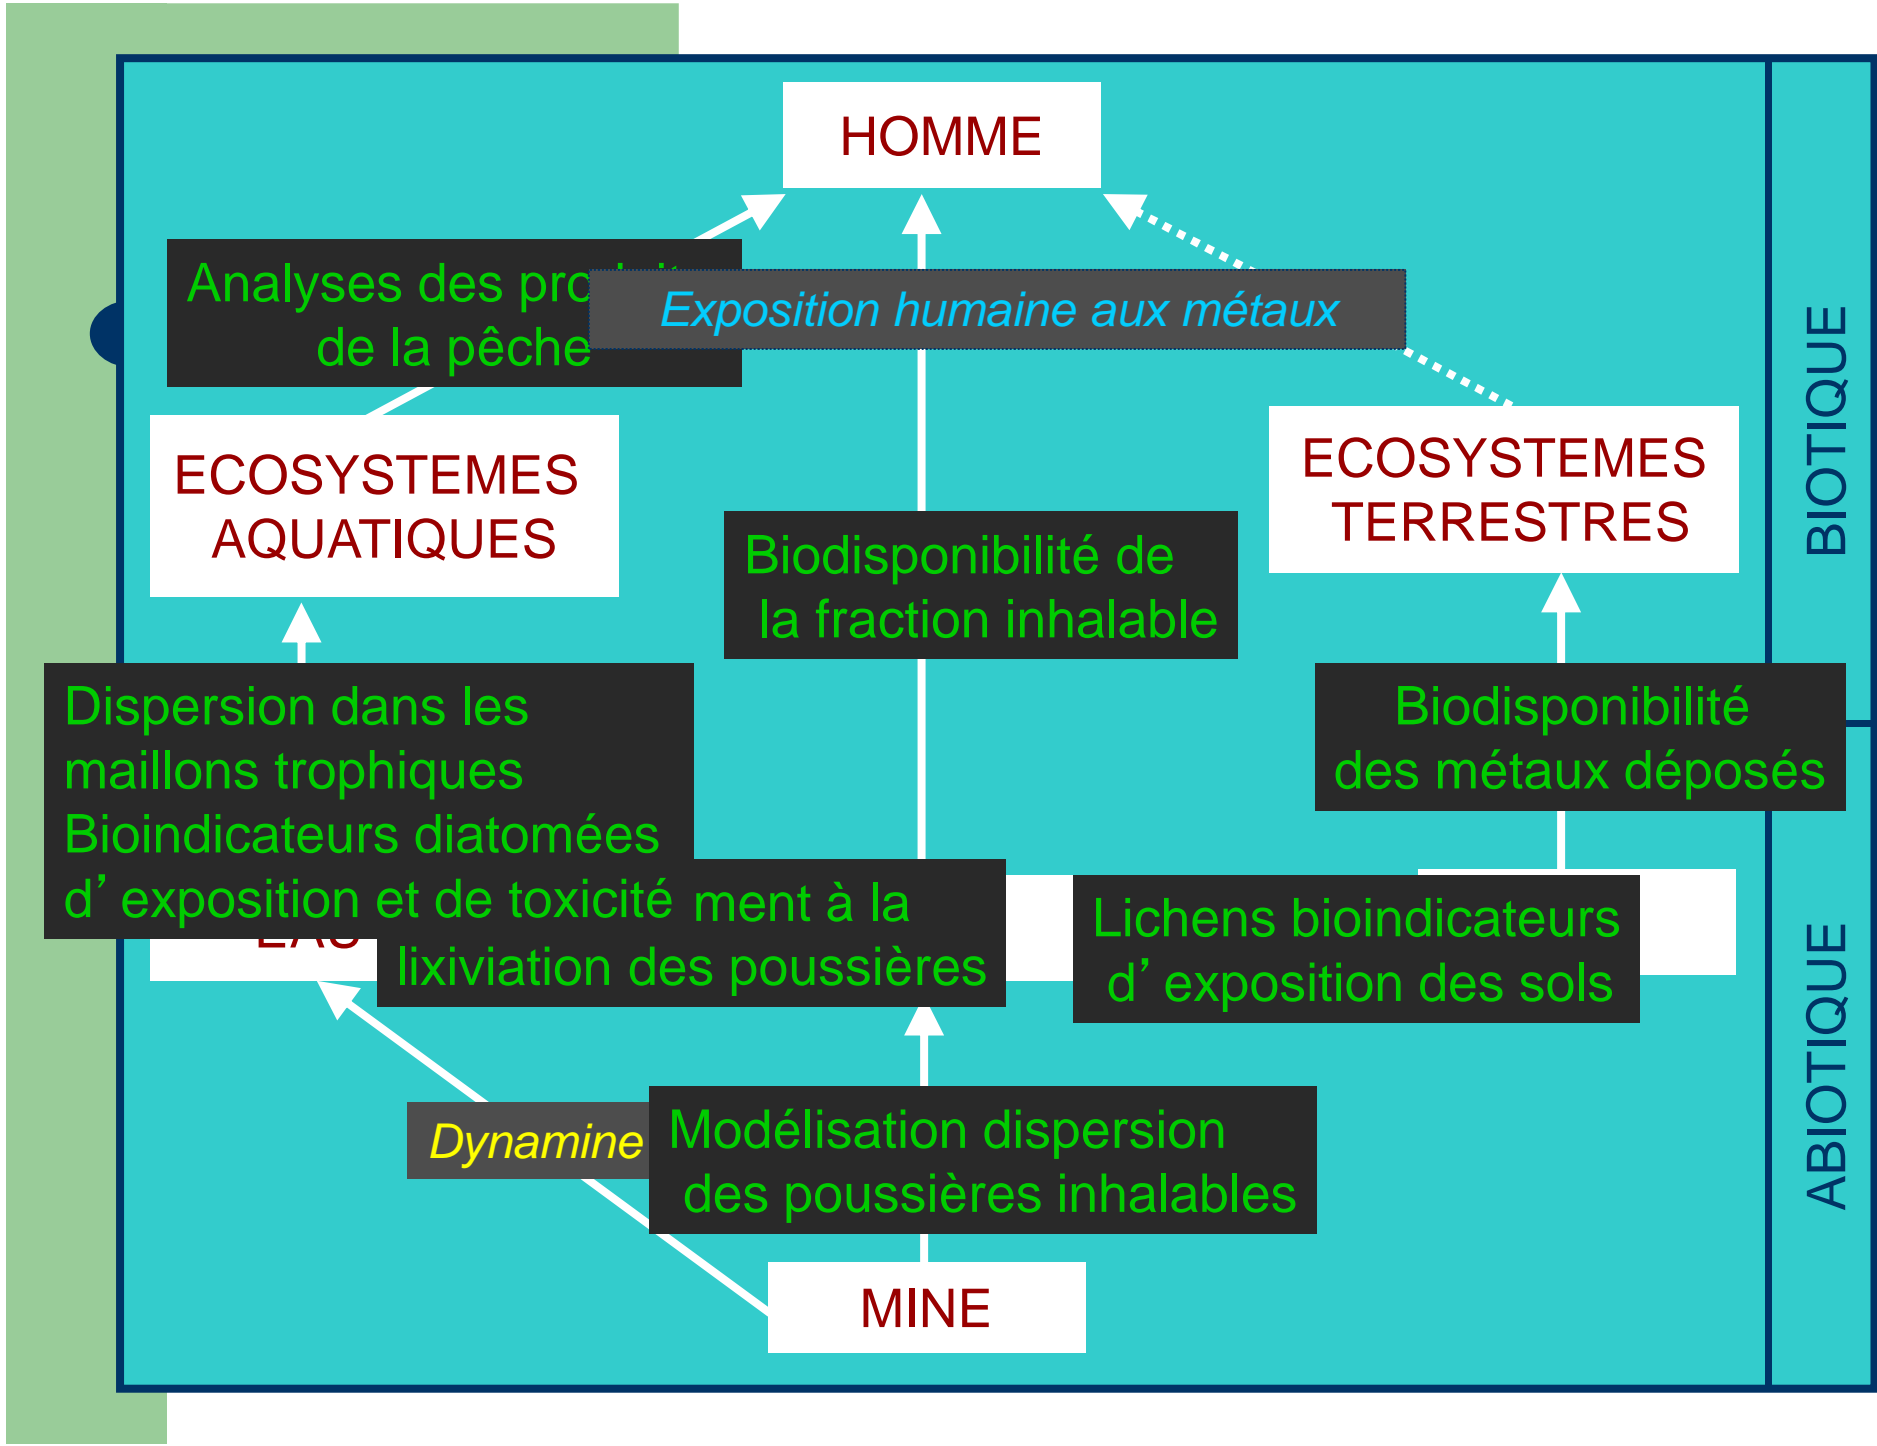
HOMME

Analyses des pro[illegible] de la pêche

Exposition humaine aux métaux

ECOSYSTEMES AQUATIQUES

Biodisponibilité de la fraction inhalable

ECOSYSTEMES TERRESTRES

BIOTIQUE

Dispersion dans les maillons trophiques
Bioindicateurs diatomées d’exposition et de toxicité

Biodisponibilité des métaux déposés

EAU

ment à la lixiviation des poussières

Lichens bioindicateurs d’exposition des sols

ABIOTIQUE

Dynamine

Modélisation dispersion des poussières inhalables

MINE